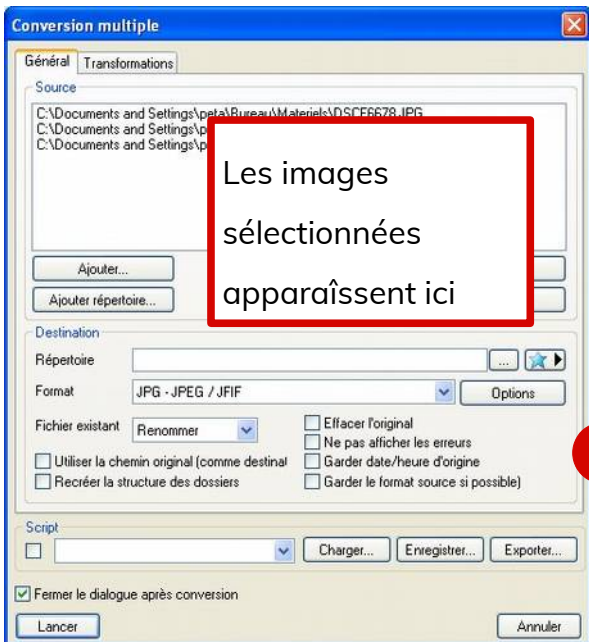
Conversion multiple

Général | Transformations

Source

C:\Documents and Settings\peta\Bureau\Materiels\DSCF6678.JPG
C:\Documents and Settings\p
C:\Documents and Settings\p

Les images sélectionnées apparaîssent ici

Ajouter...

Ajouter répertoire...

Destination

Répertoire

...

Format

JPG - JPEG / JFIF

Options

Fichier existant

Renommer

Effacer l'original

Ne pas afficher les erreurs

Utiliser le chemin original (comme destinat

Garder date/heure d'origine

Recréer la structure des dossiers

Garder le format source si possible)

Script

Charger...

Enregistrer...

Exporter...

Fermer le dialogue après conversion

Lancer

Annuler